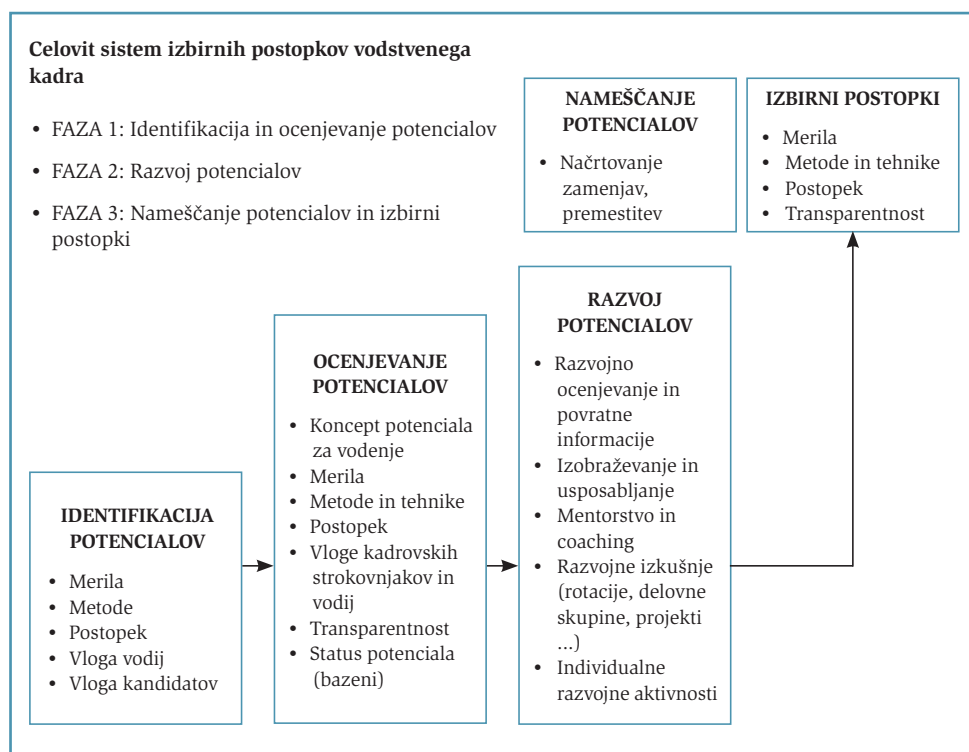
**Celovit sistem izbirnih postopkov vodstvenega kadra**

- FAZA 1: Identifikacija in ocenjevanje potencialov
- FAZA 2: Razvoj potencialov
- FAZA 3: Nameščanje potencialov in izbirni postopki

**NAMEŠČANJE POTENCIALOV**
- Načrtovanje zamenjav, premestitev

**IZBIRNI POSTOPKI**
- Merila
- Metode in tehnike
- Postopek
- Transparentnost

**IDENTIFIKACIJA POTENCIALOV**
- Merila
- Metode
- Postopek
- Vloga vodij
- Vloga kandidatov

**OCENJEVANJE POTENCIALOV**
- Koncept potenciala za vodenje
- Merila
- Metode in tehnike
- Postopek
- Vloge kadrovskih strokovnjakov in vodij
- Transparentnost
- Status potenciala (bazeni)

**RAZVOJ POTENCIALOV**
- Razvojno ocenjevanje in povratne informacije
- Izobraževanje in usposabljanje
- Mentorstvo in coaching
- Razvojne izkušnje (rotacije, delovne skupine, projekti ...)
- Individualne razvojne aktivnosti